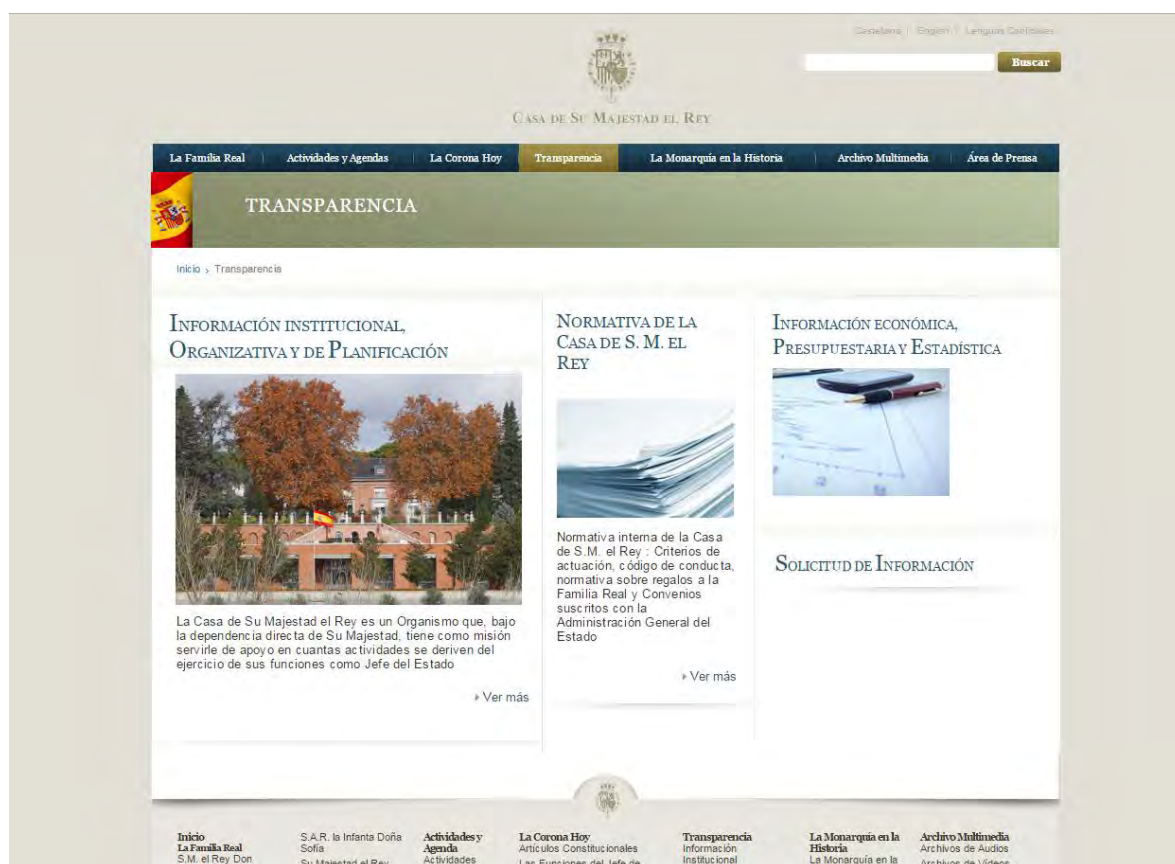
Castellano | English | Lenguas Cooficiales

Buscar

Casa de Su Majestad el Rey

La Familia Real | Actividades y Agendas | La Corona Hoy | Transparencia | La Monarquía en la Historia | Archivo Multimedia | Área de Prensa

TRANSPARENCIA

Inicio › Transparencia

Información institucional, Organizativa y de Planificación

La Casa de Su Majestad el Rey es un Organismo que, bajo la dependencia directa de Su Majestad, tiene como misión servirle de apoyo en cuantas actividades se deriven del ejercicio de sus funciones como Jefe del Estado

› Ver más

Normativa de la Casa de S. M. el Rey

Normativa interna de la Casa de S.M. el Rey : Criterios de actuación, código de conducta, normativa sobre regalos a la Familia Real y Convenios suscritos con la Administración General del Estado

› Ver más

Información económica, Presupuestaria y Estadística

Solicitud de Información

Inicio
La Familia Real
S.M. el Rey Don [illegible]

S.A.R. la Infanta Doña Sofía
Su Majestad el Rey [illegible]

Actividades y Agenda
Actividades

La Corona Hoy
Artículos Constitucionales
Las Funciones del Jefe de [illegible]

Transparencia
Información Institucional

La Monarquía en la Historia
La Monarquía en la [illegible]

Archivo Multimedia
Archivos de Audios
Archivos de Vídeos